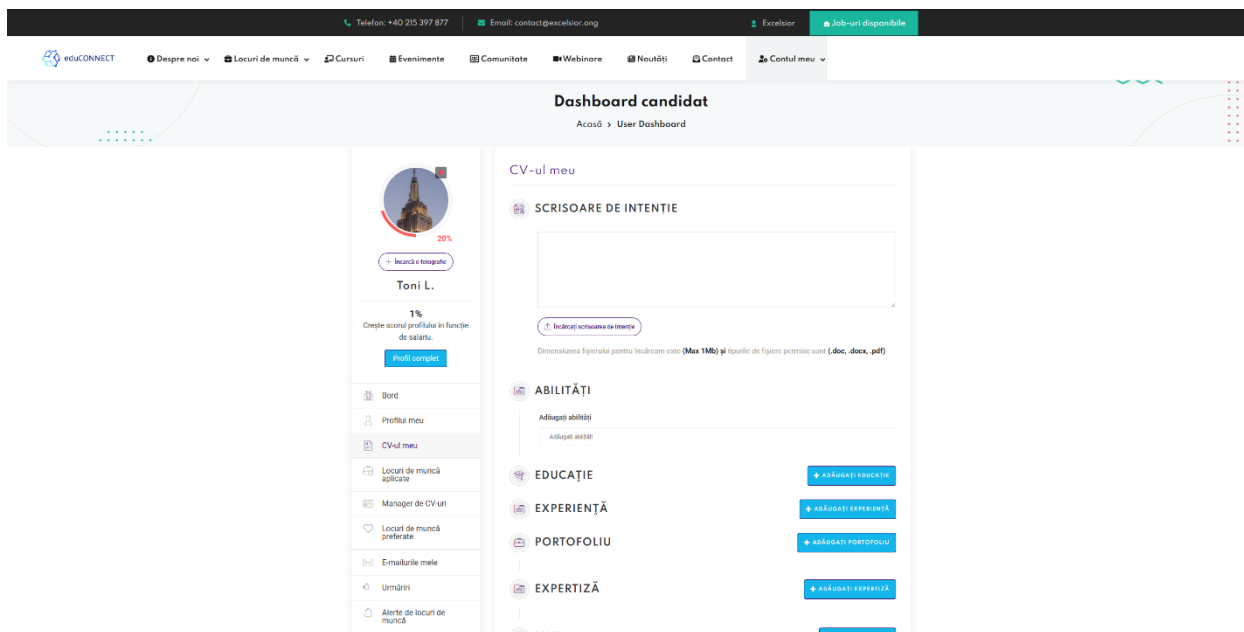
Telefon: +40 215 397 877 | Email: contact@excelsior.ong | Excelsior | Job-uri disponibile

eduCONNECT | Despre noi | Locuri de muncă | Cursuri | Evenimente | Comunitate | Webinare | Noutăți | Contact | Contul meu

Dashboard candidat

Acasă › User Dashboard

20%

+ Încarcă o fotografie

Toni L.

1%
Crește scorul profilului în funcție de salariu.

Profil complet

Bord
Profilul meu
CV-ul meu
Locuri de muncă aplicate
Manager de CV-uri
Locuri de muncă preferate
E-mailurile mele
Urmăriri
Alerte de locuri de muncă

CV-ul meu

SCRISOARE DE INTENȚIE

Încărcați scrisoarea de intenție

Dimensiunea fișierului pentru încărcare este (Max 1Mb) și tipurile de fișiere permise sunt (.doc, .docx, .pdf)

ABILITĂȚI

Adăugați abilități

Adăugați abilități

EDUCAȚIE
+ ADĂUGAȚI EDUCAȚIE

EXPERIENȚĂ
+ ADĂUGAȚI EXPERIENȚĂ

PORTOFOLIU
+ ADĂUGAȚI PORTOFOLIU

EXPERTIZĂ
+ ADĂUGAȚI EXPERTIZĂ